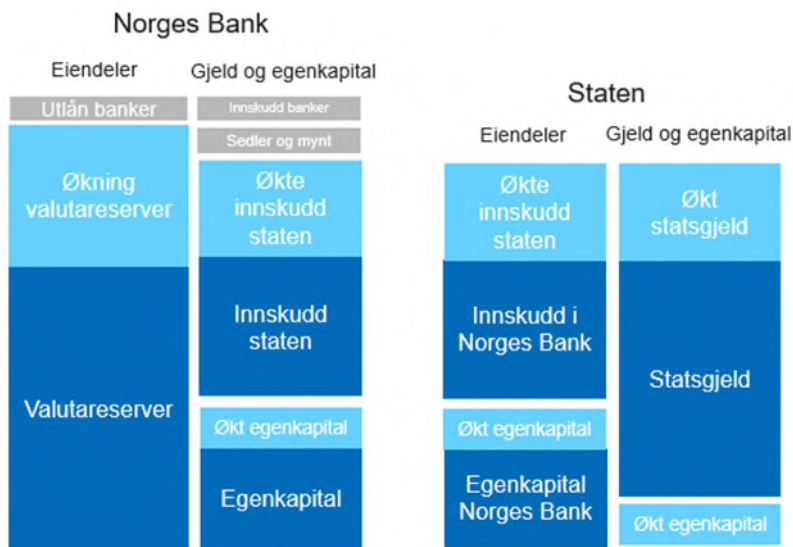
Norges Bank

Eiendeler

Utlån banker

Økning valutareserver

Valutareserver

Gjeld og egenkapital

Innskudd banker

Sedler og mynt

Økte innskudd staten

Innskudd staten

Økt egenkapital

Egenkapital

Staten

Eiendeler

Økte innskudd staten

Innskudd i Norges Bank

Økt egenkapital

Egenkapital Norges Bank

Gjeld og egenkapital

Økt statsgjeld

Statsgjeld

Økt egenkapital